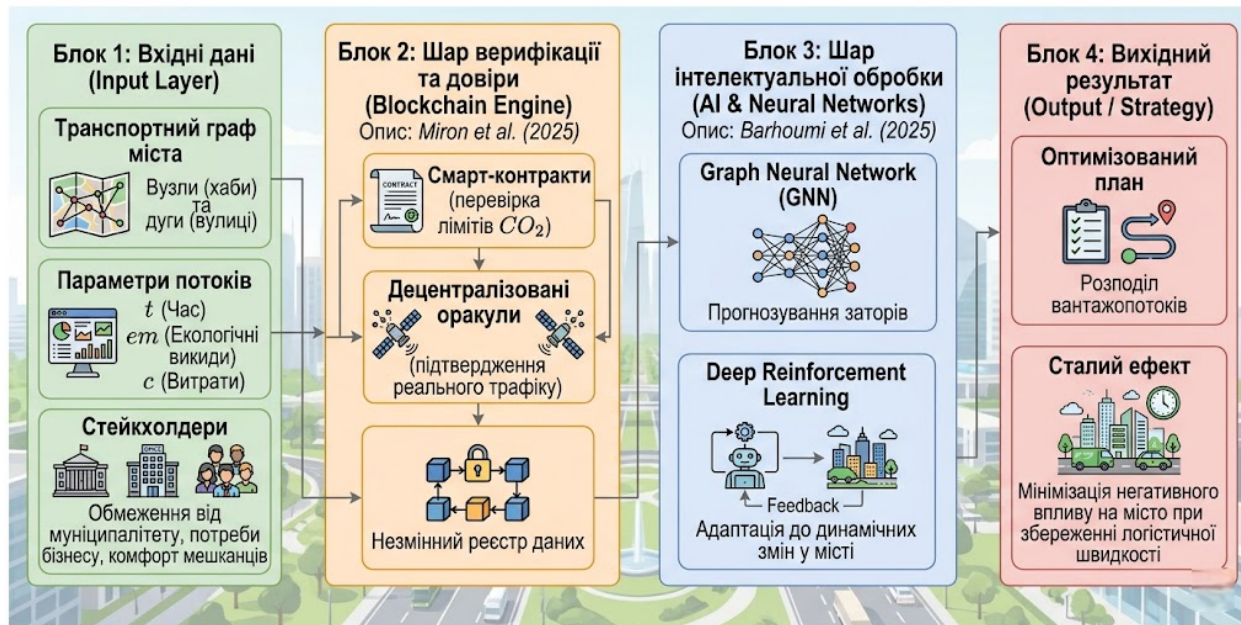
Блок 1: Вхідні дані (Input Layer)

Транспортний граф міста

Вузли (хаби) та дуги (вулиці)

Параметри потоків

$t$ (Час)
$em$ (Екологічні викиди)
$c$ (Витрати)

Стейкхолдери

Обмеження від муніципалітету, потреби бізнесу, комфорт мешканців

Блок 2: Шар верифікації та довіри (Blockchain Engine)
Опис: Miron et al. (2025)

CONTRACT

Смарт-контракти (перевірка лімітів $CO_2$)

Децентралізовані оракули

(підтвердження реального трафіку)

Незмінний реєстр даних

Блок 3: Шар інтелектуальної обробки (AI & Neural Networks)
Опис: Barhoumi et al. (2025)

Graph Neural Network (GNN)

Прогнозування заторів

Deep Reinforcement Learning

Feedback

Адаптація до динамічних змін у місті

Блок 4: Вихідний результат (Output / Strategy)

Оптимізований план

Розподіл вантажопотоків

Сталий ефект

Мінімізація негативного впливу на місто при збереженні логістичної швидкості